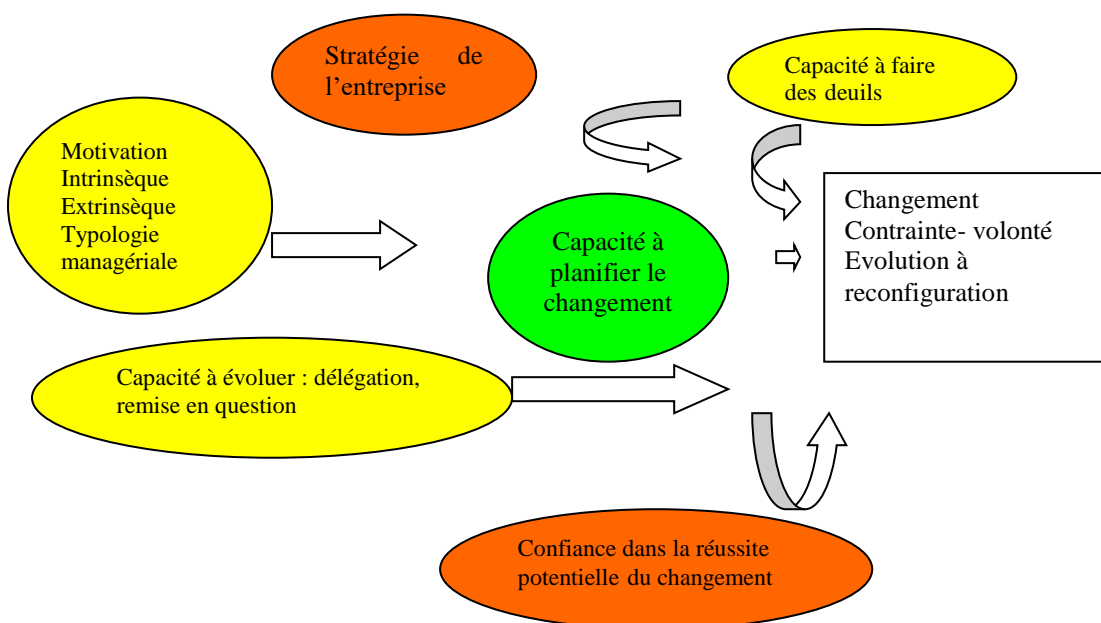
Stratégie de l'entreprise

Capacité à faire des deuils

Motivation
Intrinsèque
Extrinsèque
Typologie managériale

Capacité à planifier le changement

Changement
Contrainte- volonté
Evolution à reconfiguration

Capacité à évoluer : délégation, remise en question

Confiance dans la réussite potentielle du changement